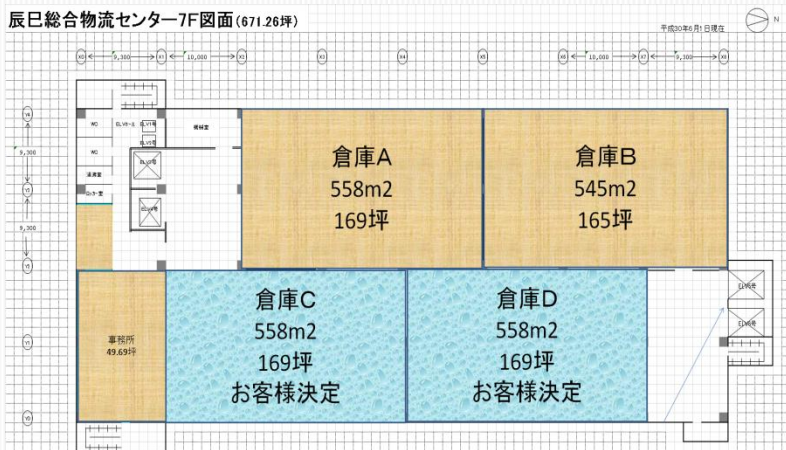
辰巳総合物流センター7F図面 (671.26坪)

平成30年6月1日現在

N

X0 9,300 X1 10,000 X2 X3 X4 X5 X6 10,000 X7 9,300 X8

Y6 9,300 Y5 9,300 Y4 Y3 Y2

WC EL V8-6 EL V7号 機械室
WC EL V8号
湯沸室
EL V6号
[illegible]

倉庫A
558m2
169坪

倉庫B
545m2
165坪

倉庫C
558m2
169坪
お客様決定

倉庫D
558m2
169坪
お客様決定

事務所
49.69坪

EL V5号
EL V6号